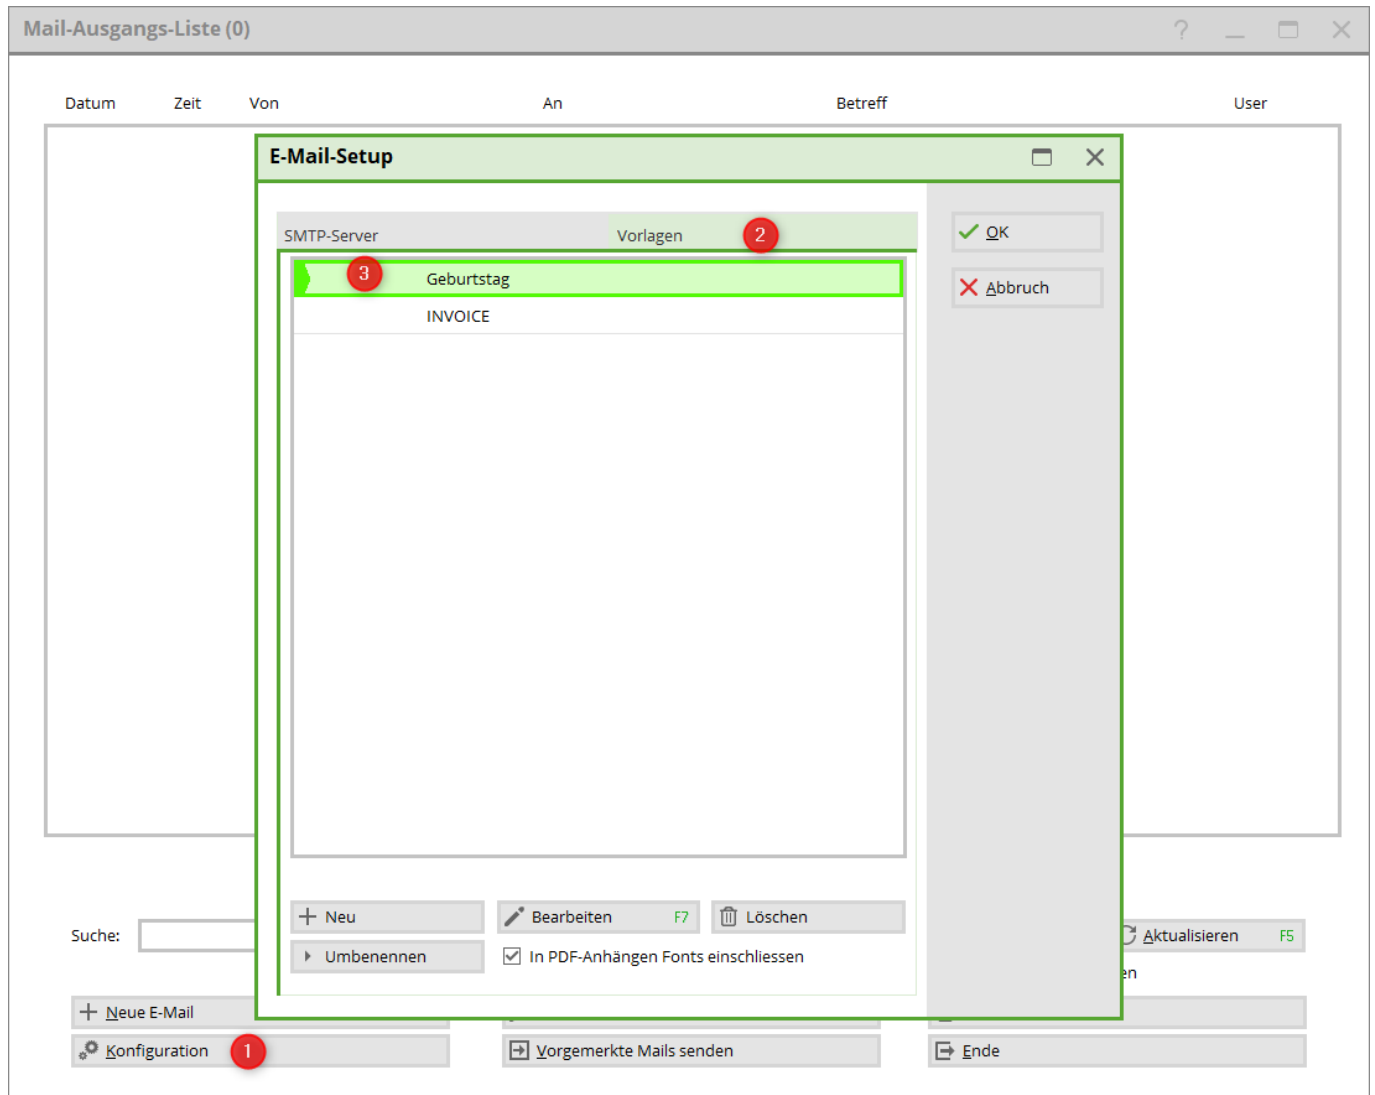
Mail-Ausgangs-Liste (0)

Datum Zeit Von An Betreff User

E-Mail-Setup

SMTP-Server Vorlagen 2

3 Geburtstag
INVOICE

OK
Abbruch

Neu
Bearbeiten F7
Löschen
Umbenennen
In PDF-Anhängen Fonts einschliessen

Suche:
Aktualisieren F5
en
Neue E-Mail
Konfiguration 1
Vorgemerkte Mails senden
Ende